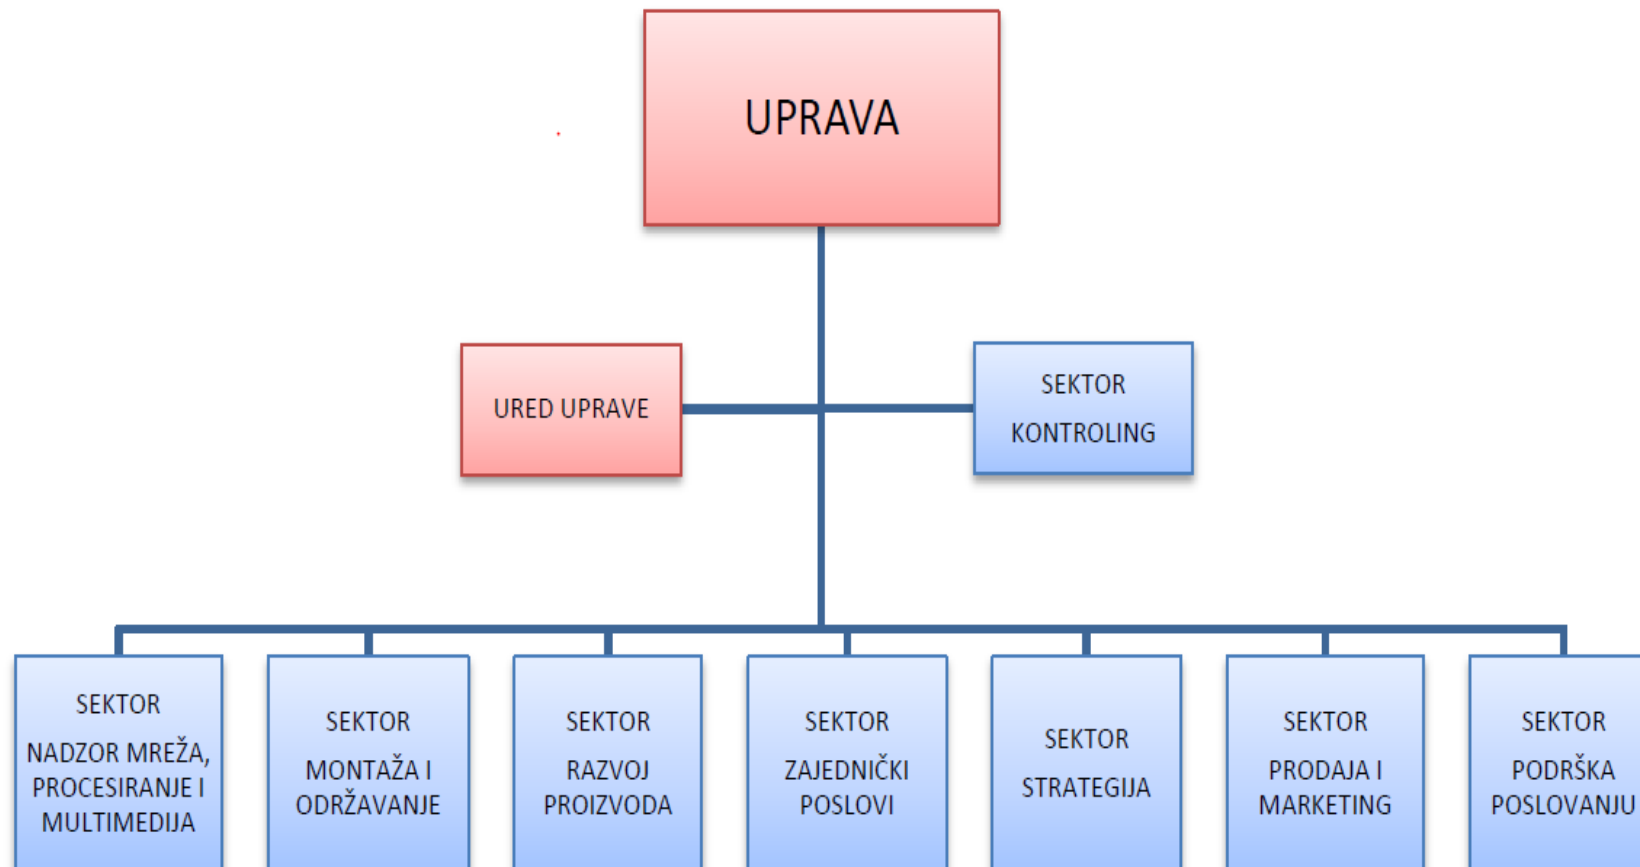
UPRAVA

URED UPRAVE

SEKTOR KONTROLING

SEKTOR NADZOR MREŽA, PROCESIRANJE I MULTIMEDIJA

SEKTOR MONTAŽA I ODRŽAVANJE

SEKTOR RAZVOJ PROIZVODA

SEKTOR ZAJEDNIČKI POSLOVI

SEKTOR STRATEGIJA

SEKTOR PRODAJA I MARKETING

SEKTOR PODRŠKA POSLOVANJU